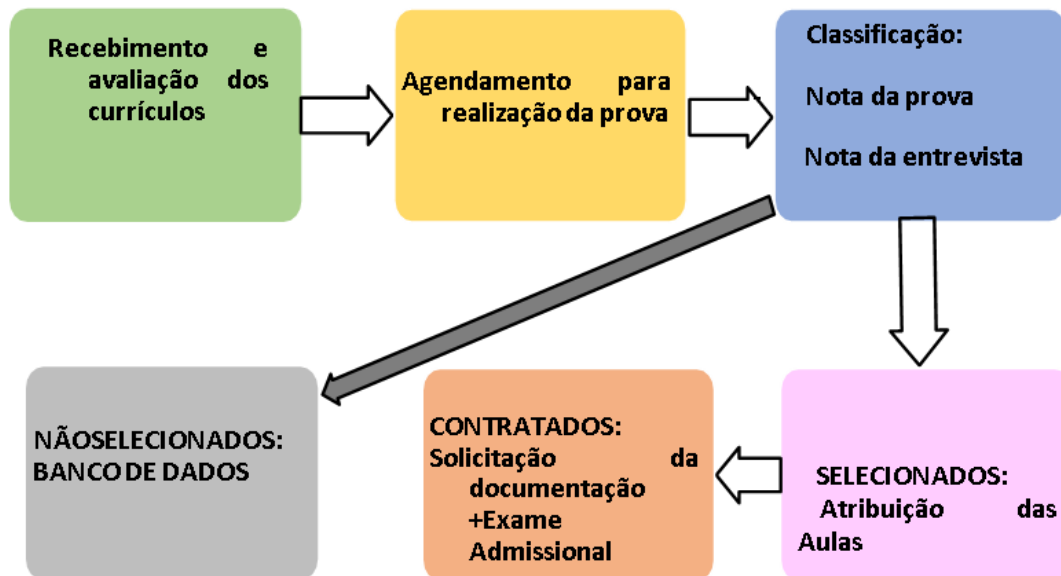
Recebimento e avaliação dos currículos

Agendamento para realização da prova

Classificação:

Nota da prova

Nota da entrevista

SELECIONADOS: Atribuição das Aulas

CONTRATADOS: Solicitação da documentação +Exame Admissional

NÃOSELECIONADOS: BANCODE DADOS